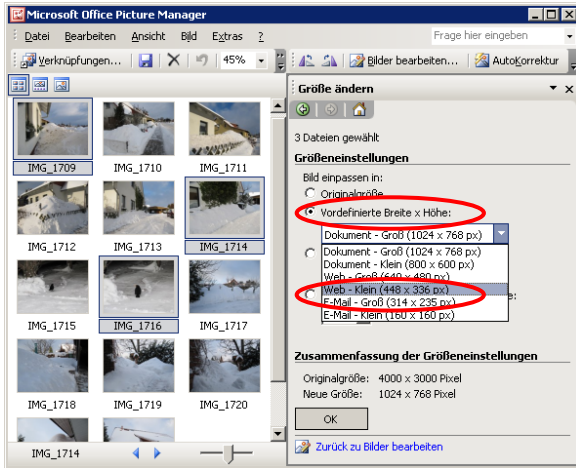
Microsoft Office Picture Manager

Datei Bearbeiten Ansicht Bild Extras ?

Frage hier eingeben

Verknüpfungen... 45%

Bilder bearbeiten... AutoKorrektur

IMG_1709 IMG_1710 IMG_1711

IMG_1712 IMG_1713 IMG_1714

IMG_1715 IMG_1716 IMG_1717

IMG_1718 IMG_1719 IMG_1720

IMG_1714

Größe ändern

3 Dateien gewählt

Größeneinstellungen

Bild einpassen in:

Originalgröße

Vordefinierte Breite x Höhe:

Dokument - Groß (1024 x 768 px)

Dokument - Groß (1024 x 768 px)
Dokument - Klein (800 x 600 px)
Web - Groß (640 x 480 px)
Web - Klein (448 x 336 px)
E-Mail - Groß (314 x 235 px)
E-Mail - Klein (160 x 160 px)

Zusammenfassung der Größeneinstellungen

Originalgröße: 4000 x 3000 Pixel
Neue Größe: 1024 x 768 Pixel

OK

Zurück zu Bilder bearbeiten